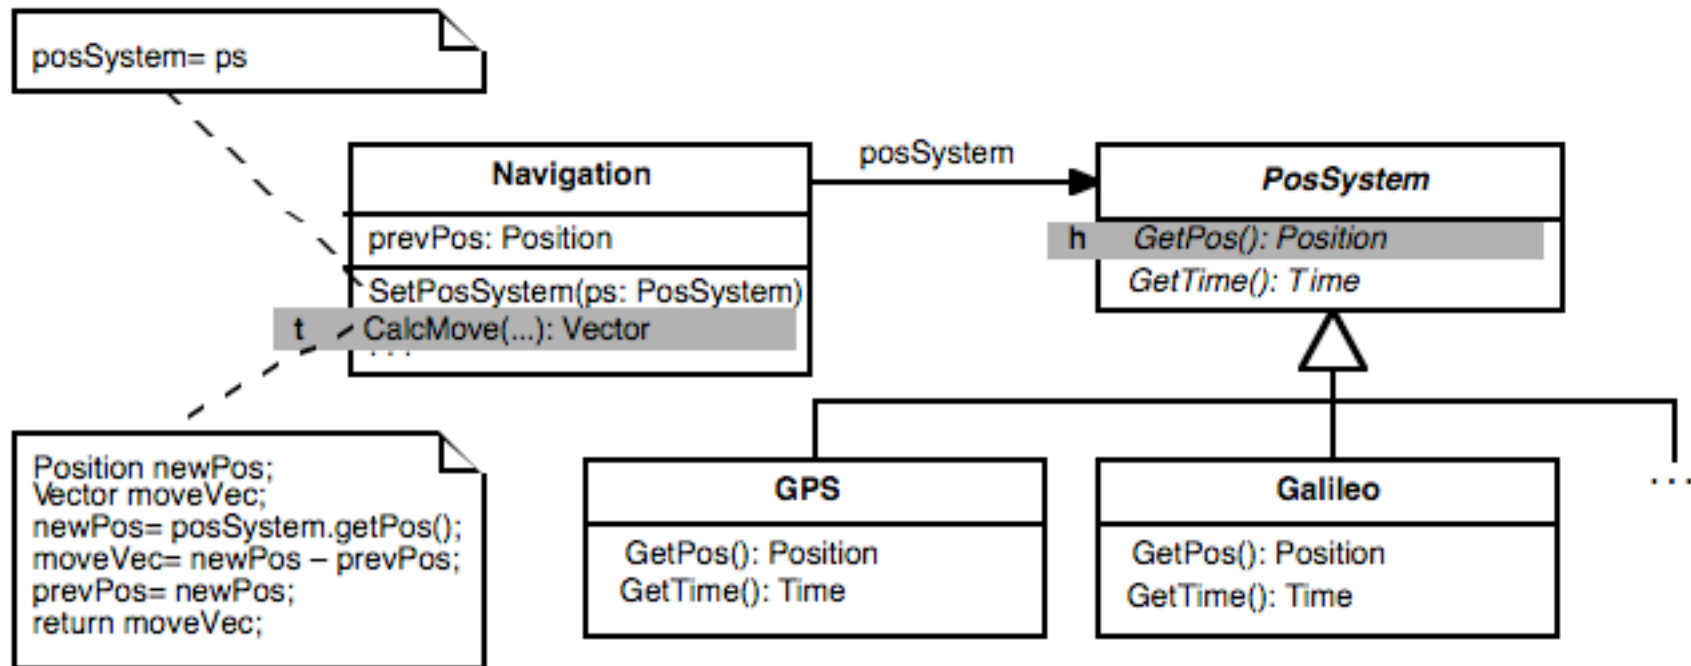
posSystem= ps

Navigation

prevPos: Position

SetPosSystem(ps: PosSystem)

t CalcMove(...): Vector

...

posSystem

*PosSystem*

h *GetPos(): Position*

*GetTime(): Time*

Position newPos;
Vector moveVec;
newPos= posSystem.getPos();
moveVec= newPos – prevPos;
prevPos= newPos;
return moveVec;

GPS

GetPos(): Position
GetTime(): Time

Galileo

GetPos(): Position
GetTime(): Time

...